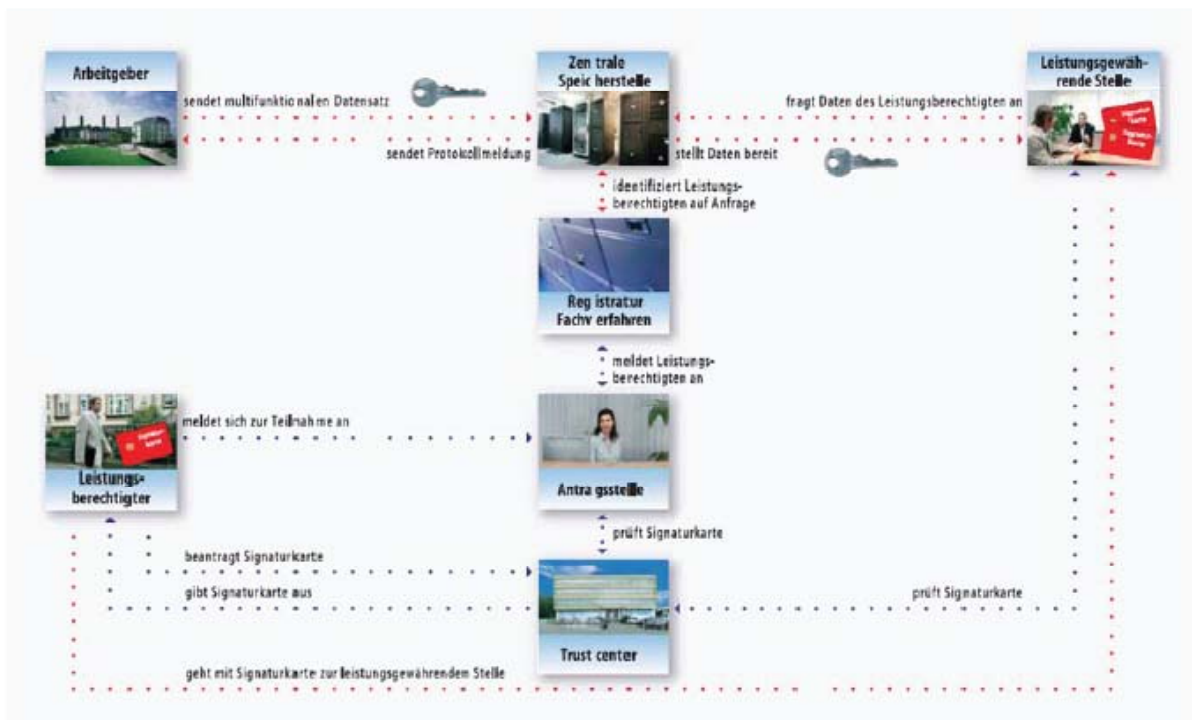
Arbeitgeber

sendet multifunktionalen Datensatz

sendet Protokollmeldung

Zentrale Speicherstelle

fragt Daten des Leistungsberechtigten an

stellt Daten bereit

Leistungsgewährende Stelle

identifiziert Leistungsberechtigten auf Anfrage

Registratur Fachverfahren

meldet Leistungsberechtigten an

meldet sich zur Teilnahme an

Leistungsberechtigter

Antragsstelle

prüft Signaturkarte

beantragt Signaturkarte

gibt Signaturkarte aus

prüft Signaturkarte

Trust center

geht mit Signaturkarte zur leistungsgewährendem Stelle